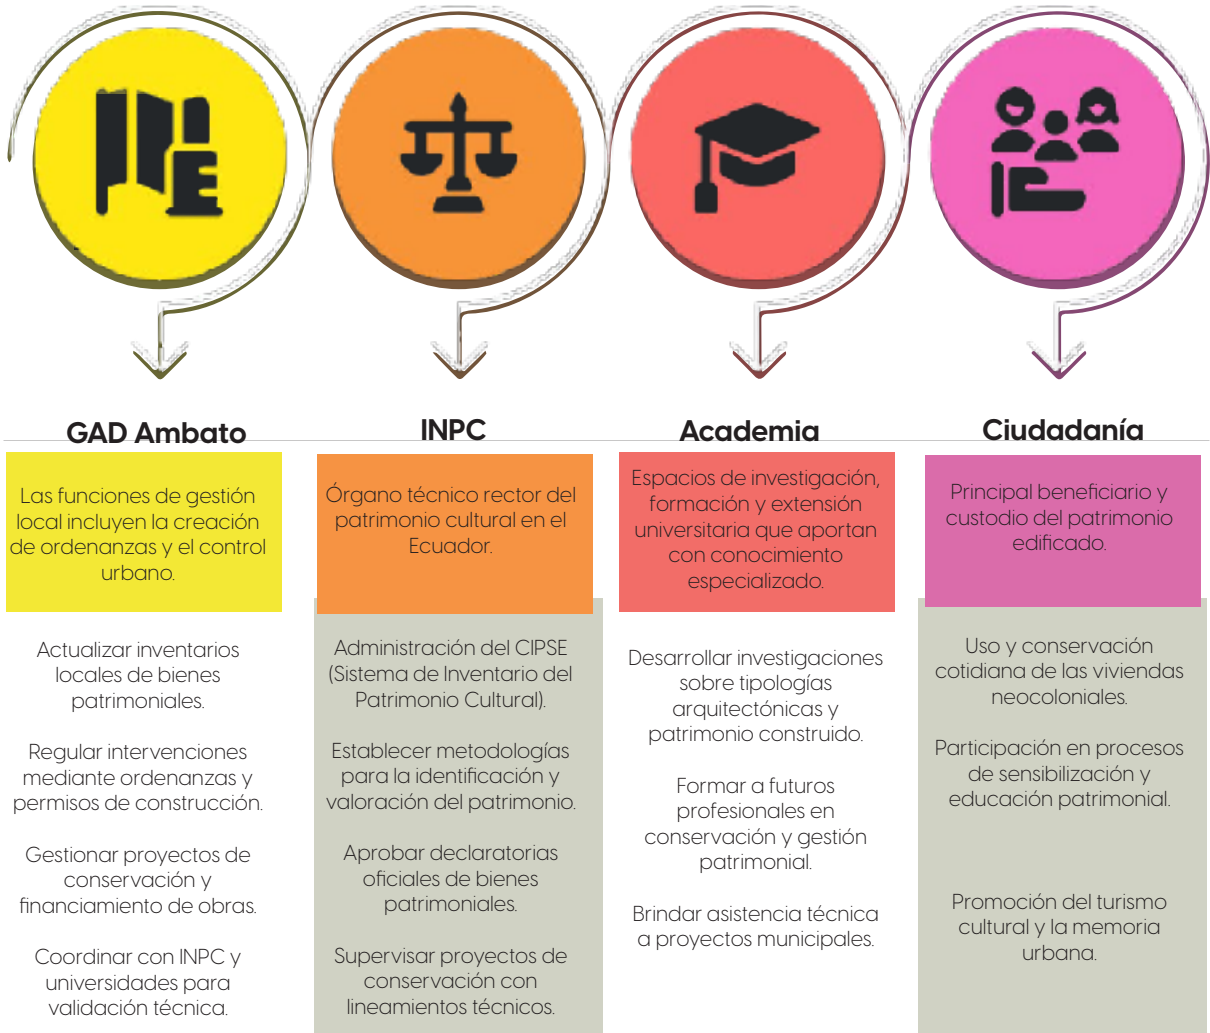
GAD Ambato

Las funciones de gestión local incluyen la creación de ordenanzas y el control urbano.

Actualizar inventarios locales de bienes patrimoniales.

Regular intervenciones mediante ordenanzas y permisos de construcción.

Gestionar proyectos de conservación y financiamiento de obras.

Coordinar con INPC y universidades para validación técnica.

INPC

Órgano técnico rector del patrimonio cultural en el Ecuador.

Administración del CIPSE (Sistema de Inventario del Patrimonio Cultural).

Establecer metodologías para la identificación y valoración del patrimonio.

Aprobar declaratorias oficiales de bienes patrimoniales.

Supervisar proyectos de conservación con lineamientos técnicos.

Academia

Espacios de investigación, formación y extensión universitaria que aportan con conocimiento especializado.

Desarrollar investigaciones sobre tipologías arquitectónicas y patrimonio construido.

Formar a futuros profesionales en conservación y gestión patrimonial.

Brindar asistencia técnica a proyectos municipales.

Ciudadanía

Principal beneficiario y custodio del patrimonio edificado.

Uso y conservación cotidiana de las viviendas neocoloniales.

Participación en procesos de sensibilización y educación patrimonial.

Promoción del turismo cultural y la memoria urbana.